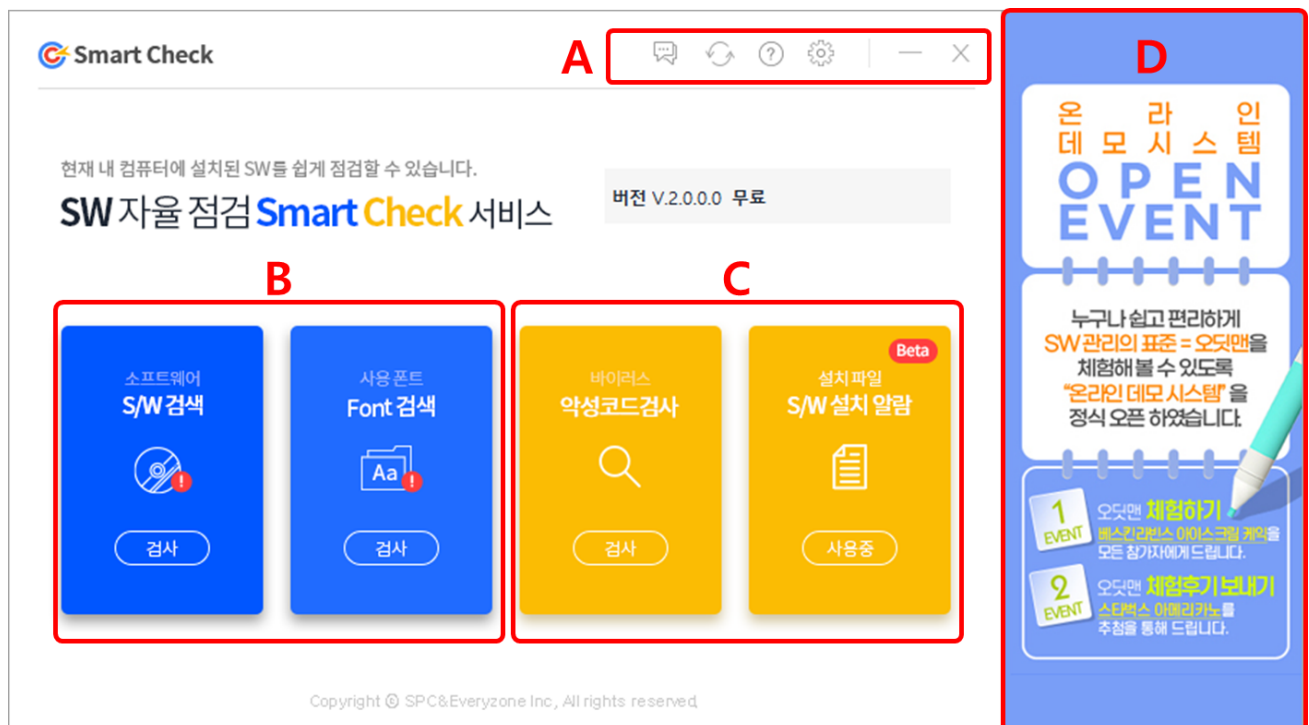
Smart Check

A

D

온라인 데모시스템

OPEN EVENT

현재 내 컴퓨터에 설치된 SW를 쉽게 점검할 수 있습니다.

SW 자율 점검 Smart Check 서비스

버전 V.2.0.0.0 무료

B

C

소프트웨어
S/W 검색
검사

사용 폰트
Font 검색
Aa
검사

바이러스
악성코드검사
검사

Beta
설치 파일
S/W 설치 알람
사용중

누구나 쉽고 편리하게 SW 관리의 표준 = 오딧맨을 체험해 볼 수 있도록 "온라인 데모 시스템"을 정식 오픈 하였습니다.

1 EVENT 오딧맨 체험하기 베스킨라빈스 아이스크림 케익을 모든 참가자에게 드립니다.

2 EVENT 오딧맨 체험후기 보내기 스타벅스 아메리카노를 추첨을 통해 드립니다.

Copyright © SPC&Everyzone Inc, All rights reserved.